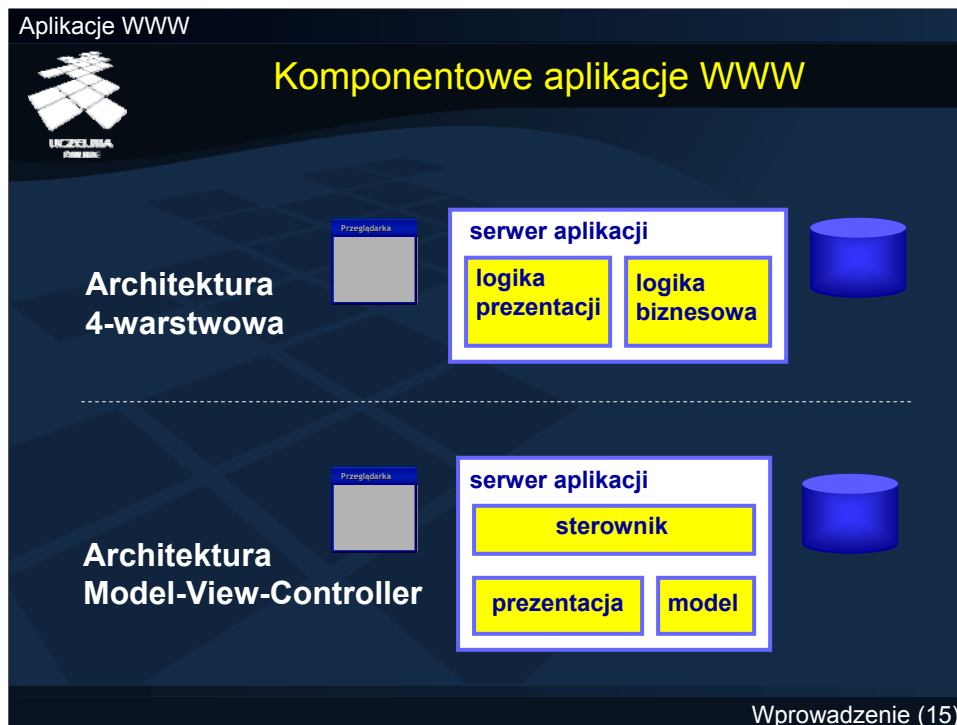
Aplikacje WWW

UCZELNIA ONLINE

Komponentowe aplikacje WWW

Przeglądarka

serwer aplikacji

logika prezentacji

logika biznesowa

Architektura 4-warstwowa

Przeglądarka

serwer aplikacji

sterownik

Architektura Model-View-Controller

prezentacja

model

Wprowadzenie (15)